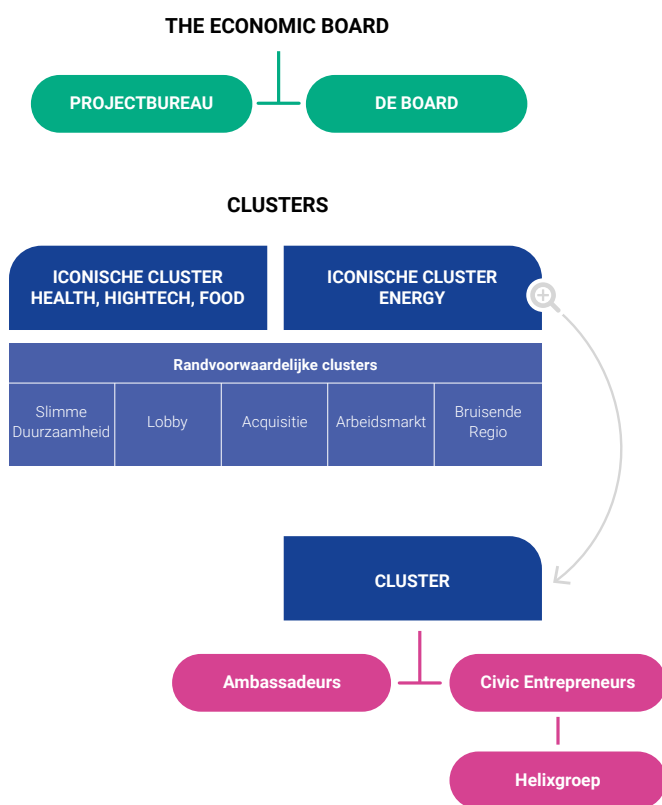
THE ECONOMIC BOARD

PROJECTBUREAU

DE BOARD

CLUSTERS

ICONISCHE CLUSTER HEALTH, HIGHTECH, FOOD

ICONISCHE CLUSTER ENERGY

Randvoorwaardelijke clusters

| Slimme Duurzaamheid | Lobby | Acquisitie | Arbeidsmarkt | Bruisende Regio |
|---|---|---|---|---|

CLUSTER

Ambassadeurs

Civic Entrepreneurs

Helixgroep